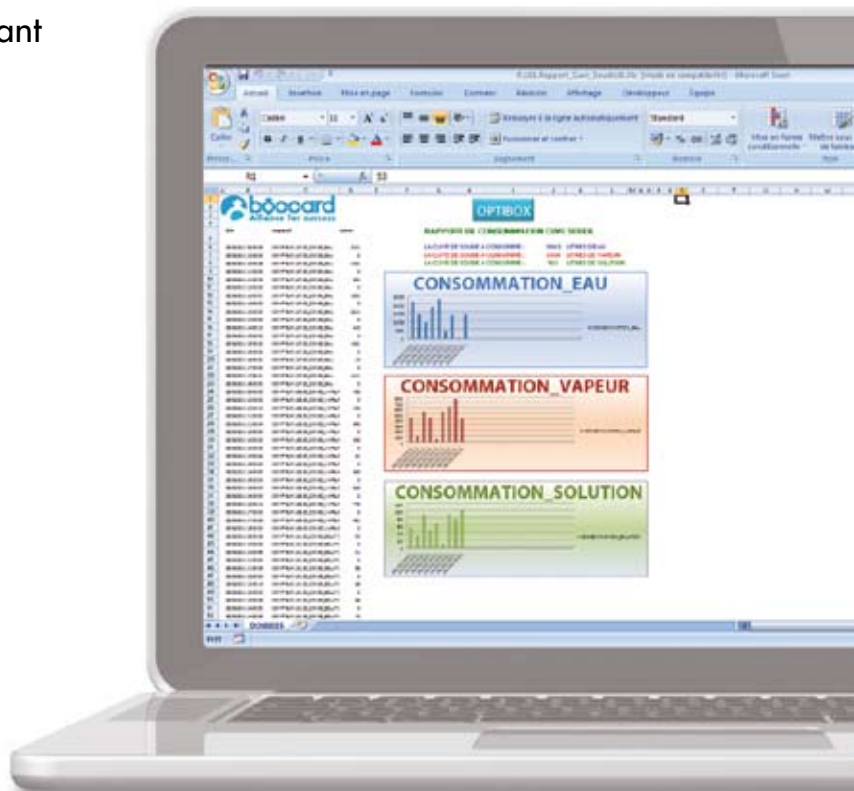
ant

Accueil Insertion Mise en page Formules Données Révision Affichage Développeur Équipe

Calibri 11 Renvoyer à la ligne automatiquement Standard

Fusionner et centrer

Mise en forme conditionnelle Mettre sous forme de tableau

Presse-papiers Police Alignement Nombre Style

bôocard
Alliance for success

OPTIBOX

RAPPORT DE CONSOMMATION CONCI SERIES

CONSOMMATION_EAU

CONSOMMATION_VAPEUR

CONSOMMATION_SOLUTION

DONNEES

Prêt